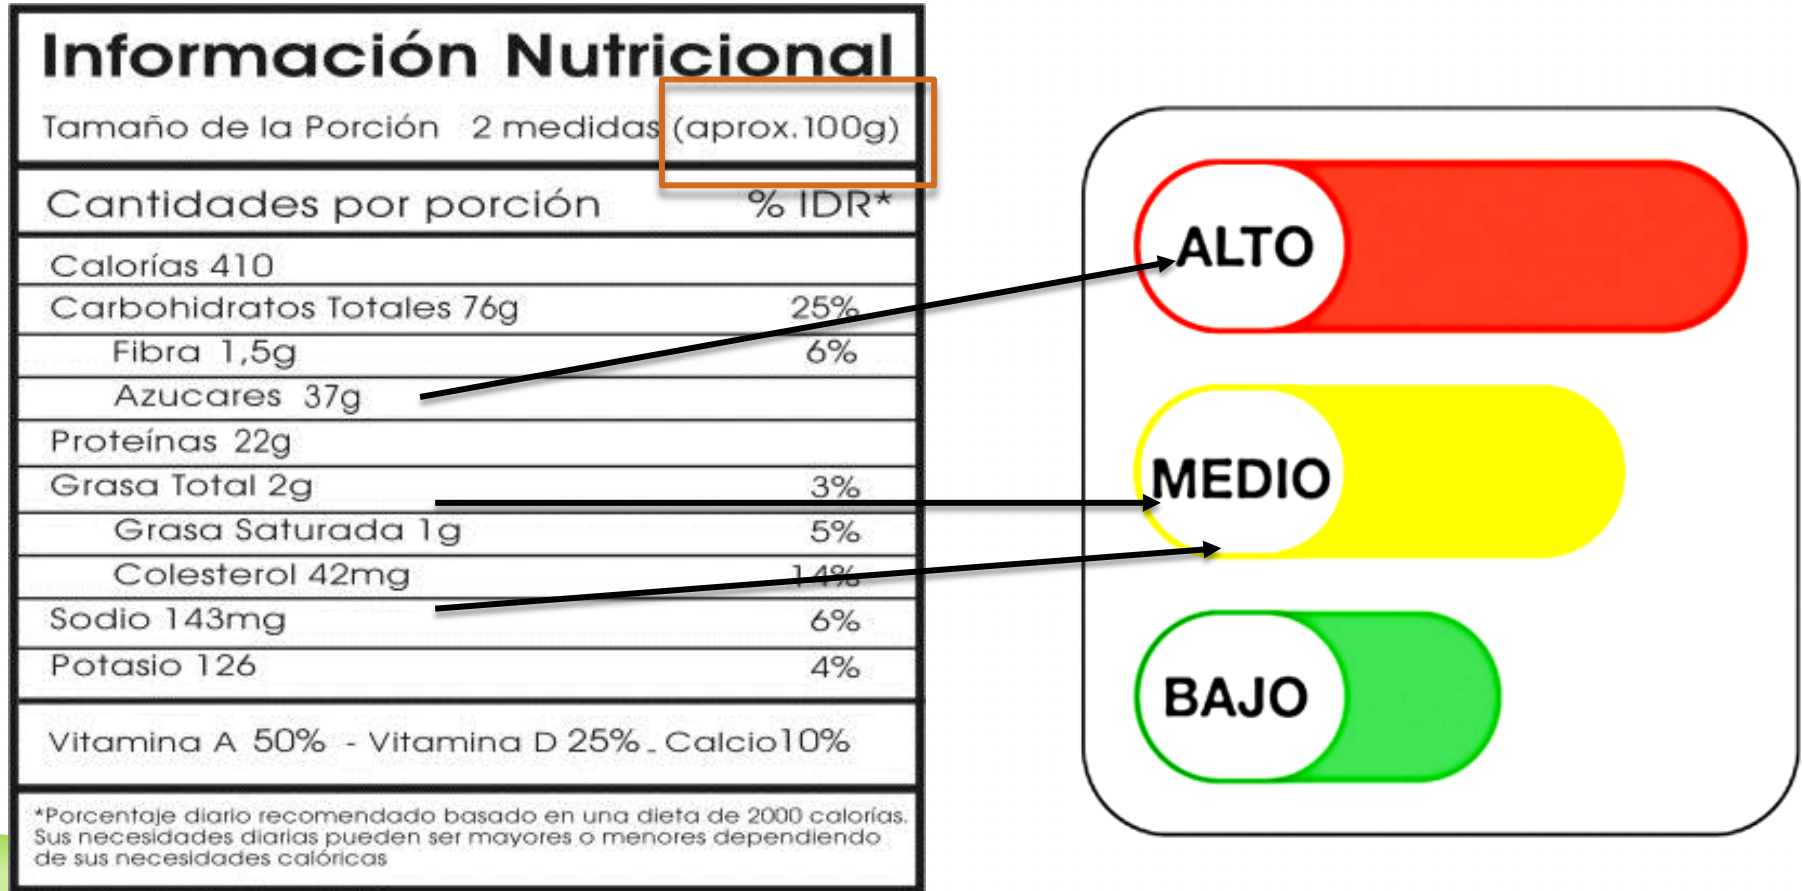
Información Nutricional

Tamaño de la Porción 2 medidas (aprox.100g)

| Cantidades por porción | % IDR* |
|---|---|
| Calorías 410 | |
| Carbohidratos Totales 76g | 25% |
| Fibra 1,5g | 6% |
| Azucares 37g | |
| Proteínas 22g | |
| Grasa Total 2g | 3% |
| Grasa Saturada 1g | 5% |
| Colesterol 42mg | 14% |
| Sodio 143mg | 6% |
| Potasio 126 | 4% |

Vitamina A 50% - Vitamina D 25% - Calcio10%

*Porcentaje diario recomendado basado en una dieta de 2000 calorías. Sus necesidades diarias pueden ser mayores o menores dependiendo de sus necesidades calóricas

ALTO

MEDIO

BAJO